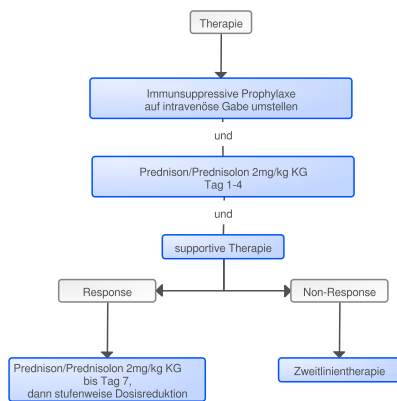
Therapie

Immunsuppressive Prophylaxe auf intravenöse Gabe umstellen

und

Prednison/Prednisolon 2mg/kg KG Tag 1-4

und

supportive Therapie

Response

Non-Response

Prednison/Prednisolon 2mg/kg KG bis Tag 7, dann stufenweise Dosisreduktion

Zweitlinientherapie